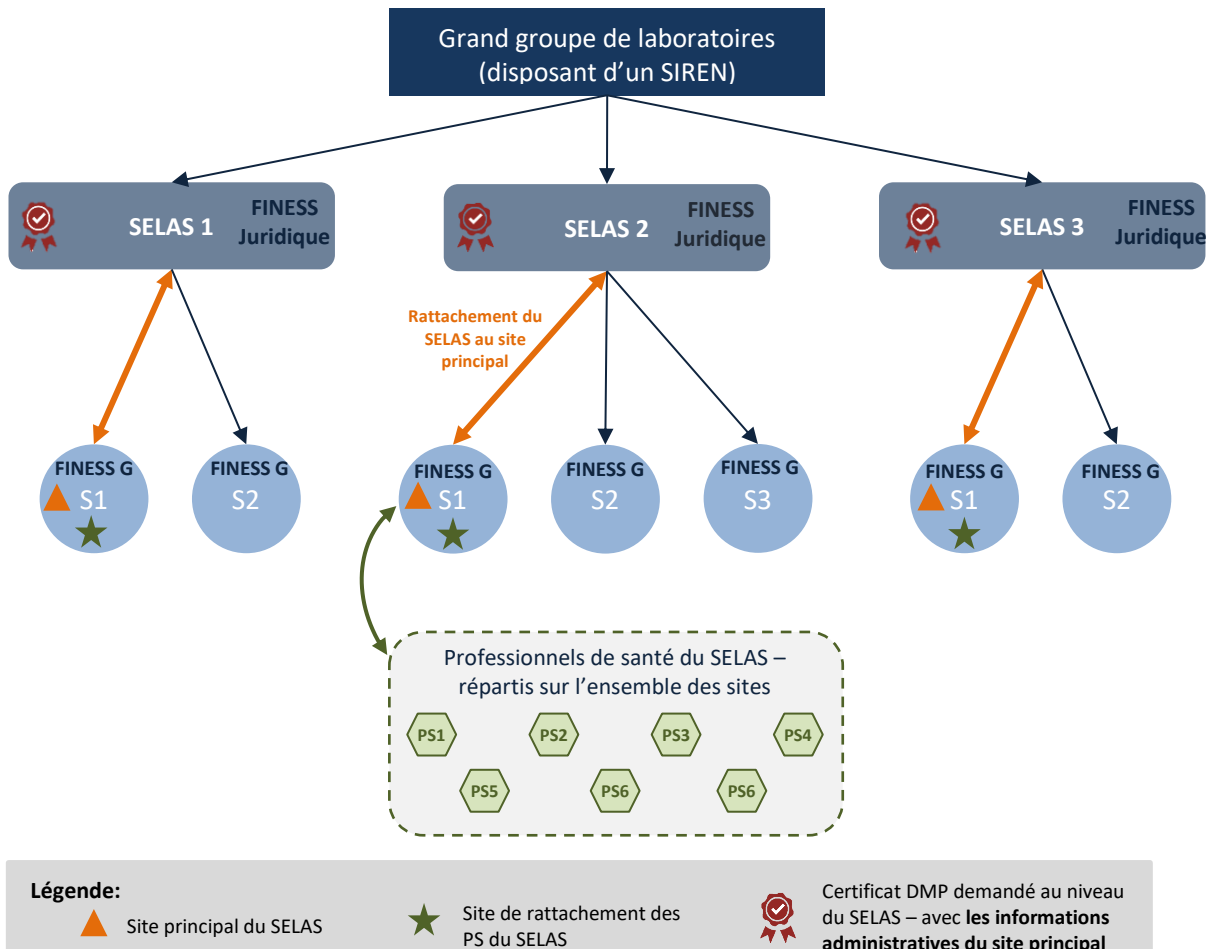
Grand groupe de laboratoires
(disposant d'un SIREN)

SELAS 1 FINESS Juridique

SELAS 2 FINESS Juridique

SELAS 3 FINESS Juridique

Rattachement du SELAS au site principal

FINESS G S1

FINESS G S2

FINESS G S1

FINESS G S2

FINESS G S3

FINESS G S1

FINESS G S2

Professionnels de santé du SELAS – répartis sur l'ensemble des sites

PS1 PS2 PS3 PS4
PS5 PS6 PS6

Légende:

Site principal du SELAS

Site de rattachement des PS du SELAS

Certificat DMP demandé au niveau du SELAS – avec **les informations administratives du site principal**